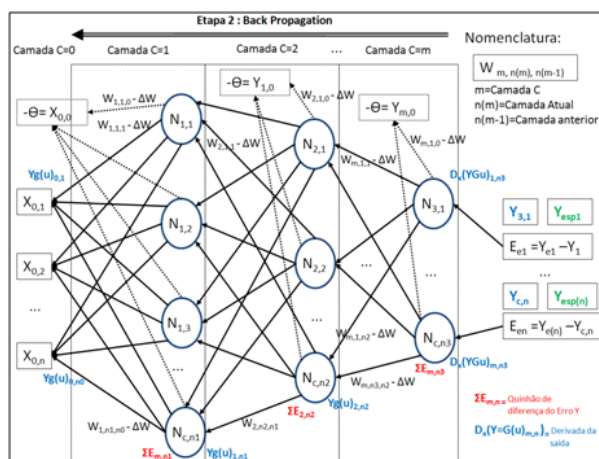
Etapa 2 : Back Propagation

Camada C=0 Camada C=1 Camada C=2 ... Camada C=m

Nomenclatura:

$W_{m, n(m), n(m-1)}$

m=Camada C
n(m)=Camada Atual
n(m-1)=Camada anterior

$-\Theta = X_{0,0}$

$-\Theta = Y_{1,0}$

$-\Theta = Y_{m,0}$

$W_{1,1,0} - \Delta W$

$W_{1,1,1} - \Delta W$

$W_{2,1,0} - \Delta W$

$W_{2,1,1} - \Delta W$

$W_{m,1,0} - \Delta W$

$W_{m,1,1} - \Delta W$

$Yg(u)_{0,1}$

$X_{0,1}$

$X_{0,2}$

...

$X_{0,n}$

$Yg(u)_{0,n0}$

$N_{1,1}$

$N_{1,2}$

$N_{1,3}$

...

$N_{c,n1}$

$\Sigma E_{m,n1}$

$Yg(u)_{1,n1}$

$W_{1,n1,n0} - \Delta W$

$N_{2,1}$

$N_{2,2}$

...

$N_{c,n2}$

$\Sigma E_{2,n2}$

$Yg(u)_{2,n2}$

$W_{2,n2,n1} - \Delta W$

$W_{m,1,n2} - \Delta W$

$W_{m,n3,n2} - \Delta W$

$D_x(YGu)_{1,n3}$

$N_{3,1}$

...

$N_{c,n3}$

$\Sigma E_{m,n3}$

$D_x(YGu)_{m,n3}$

$Y_{3,1}$ $Y_{esp1}$

$E_{e1} = Y_{e1} - Y_1$

...

$Y_{c,n}$ $Y_{esp(n)}$

$E_{en} = Y_{e(n)} - Y_{c,n}$

$\Sigma E_{m,n\,x}$ Quinhão de diferença do Erro Y

$D_x(Y=G(u)_{m,n})_x$ Derivada da saída